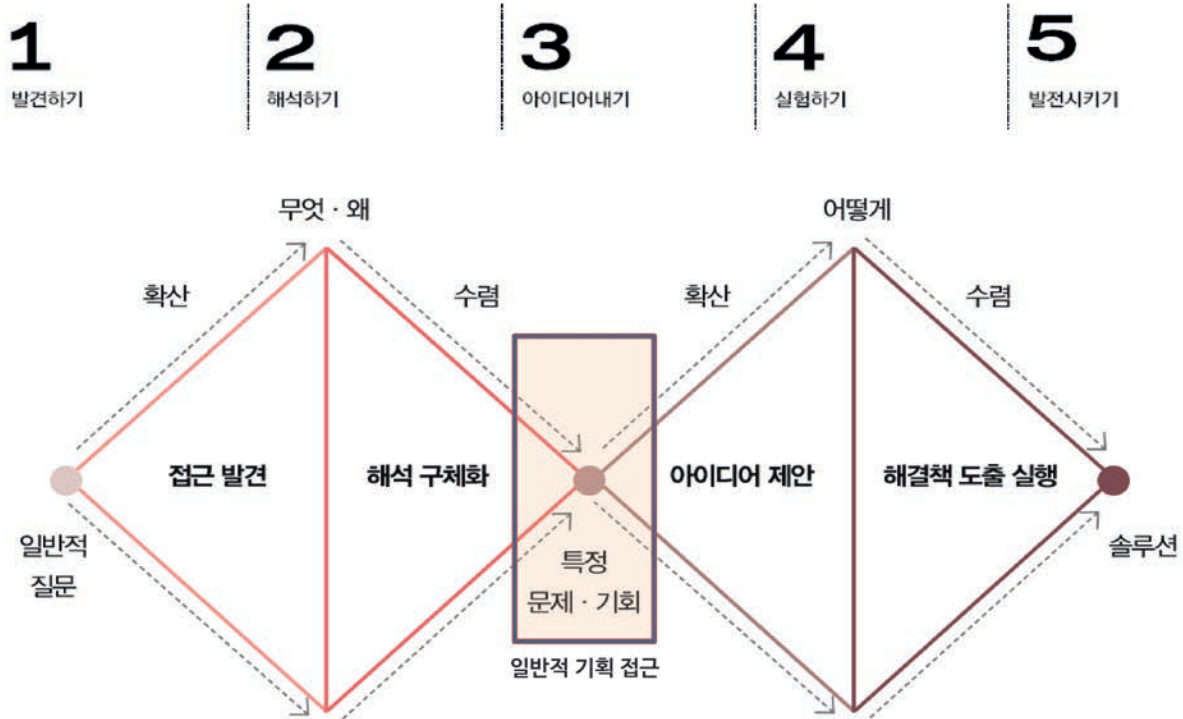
1
발견하기

2
해석하기

3
아이디어내기

4
실험하기

5
발전시키기

무엇 · 왜

어떻게

확산

수렴

확산

수렴

접근 발견

해석 구체화

아이디어 제안

해결책 도출 실행

일반적 질문

특정 문제 · 기회

일반적 기획 접근

솔루션